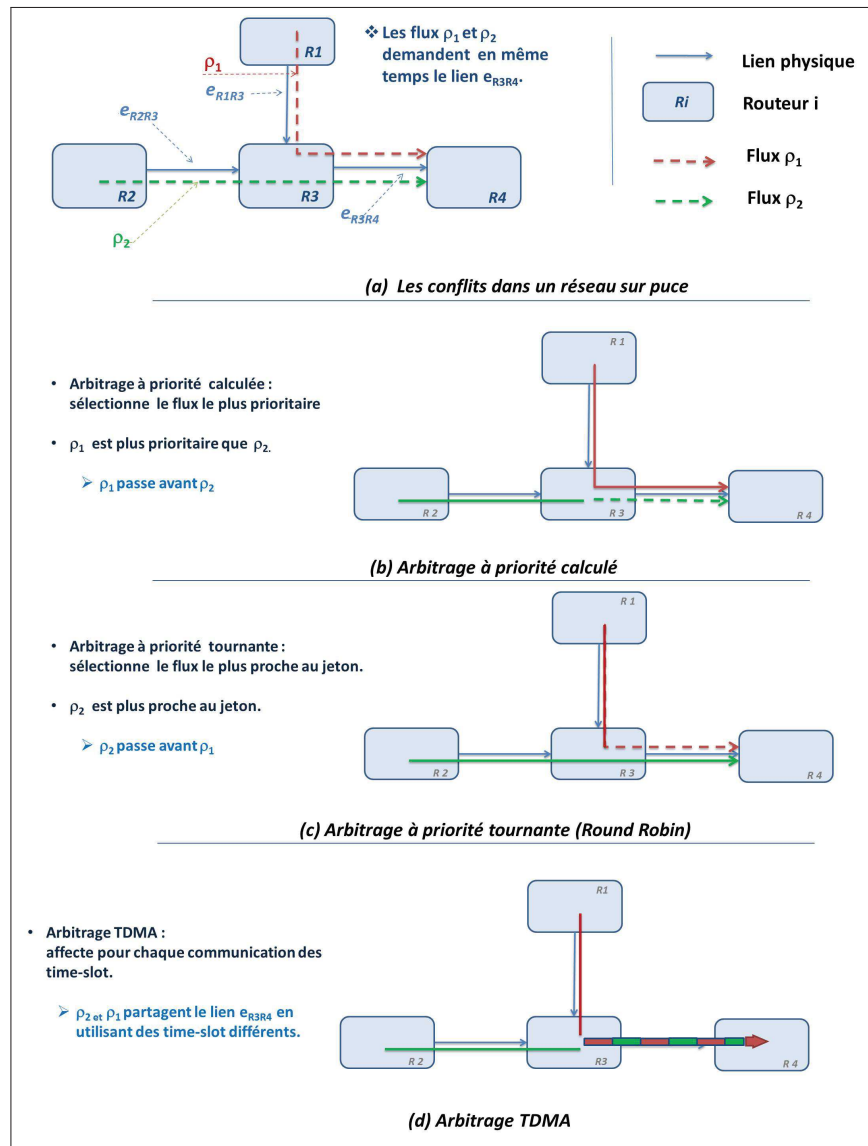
R1

$\rho_1$

$e_{R1R3}$

$e_{R2R3}$

R2

R3

R4

$e_{R3R4}$

$\rho_2$

❖ Les flux $\rho_1$ et $\rho_2$ demandent en même temps le lien $e_{R3R4}$.

Lien physique

Ri

Routeur i

Flux $\rho_1$

Flux $\rho_2$

(a) Les conflits dans un réseau sur puce

• Arbitrage à priorité calculée : sélectionne le flux le plus prioritaire

• $\rho_1$ est plus prioritaire que $\rho_2$.

➢ $\rho_1$ passe avant $\rho_2$

R 1

R 2

R 3

R 4

(b) Arbitrage à priorité calculé

• Arbitrage à priorité tournante : sélectionne le flux le plus proche au jeton.

• $\rho_2$ est plus proche au jeton.

➢ $\rho_2$ passe avant $\rho_1$

R 1

R 2

R 3

R 4

(c) Arbitrage à priorité tournante (Round Robin)

• Arbitrage TDMA : affecte pour chaque communication des time-slot.

➢ $\rho_2$ et $\rho_1$ partagent le lien $e_{R3R4}$ en utilisant des time-slot différents.

R1

R 2

R3

R 4

(d) Arbitrage TDMA